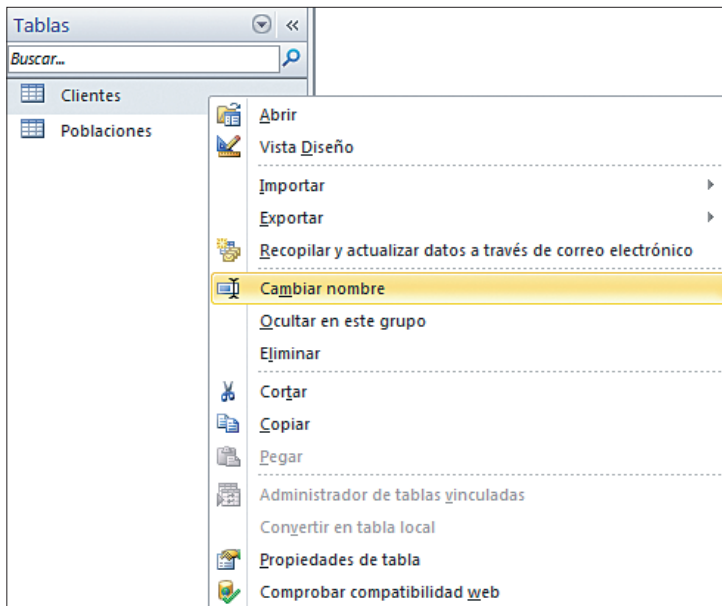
Tablas

Buscar...

Clientes

Poblaciones

Abrir

Vista Diseño

Importar

Exportar

Recopilar y actualizar datos a través de correo electrónico

Cambiar nombre

Ocultar en este grupo

Eliminar

Cortar

Copiar

Pegar

Administrador de tablas vinculadas

Convertir en tabla local

Propiedades de tabla

Comprobar compatibilidad web